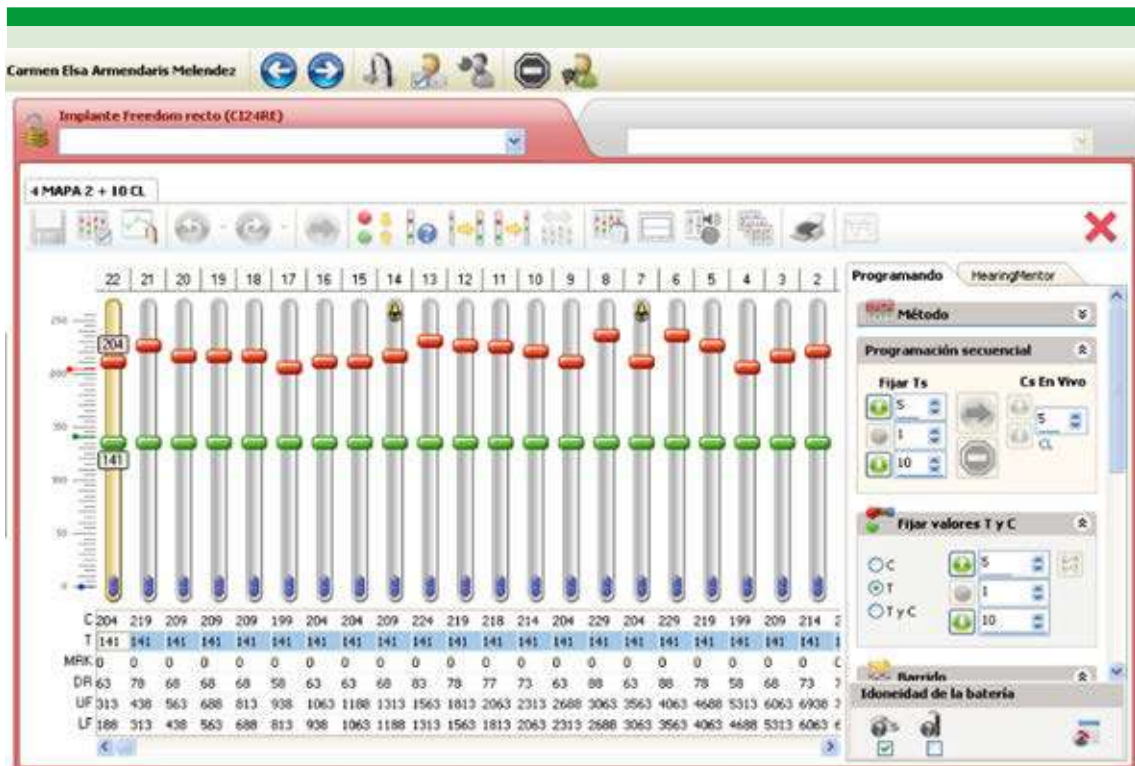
Carmen Elsa Armendaris Melendez

Implante Freedom recto (CI24RE)

4 MAPA 2 + 10 CL

| | 22 | 21 | 20 | 19 | 18 | 17 | 16 | 15 | 14 | 13 | 12 | 11 | 10 | 9 | 8 | 7 | 6 | 5 | 4 | 3 | 2 |
|---|---|---|---|---|---|---|---|---|---|---|---|---|---|---|---|---|---|---|---|---|---|
| C | 204 | 219 | 209 | 209 | 209 | 199 | 204 | 204 | 209 | 224 | 219 | 218 | 214 | 204 | 229 | 204 | 229 | 219 | 199 | 209 | 214 |
| T | 141 | 141 | 141 | 141 | 141 | 141 | 141 | 141 | 141 | 141 | 141 | 141 | 141 | 141 | 141 | 141 | 141 | 141 | 141 | 141 | 141 |
| MRK | 0 | 0 | 0 | 0 | 0 | 0 | 0 | 0 | 0 | 0 | 0 | 0 | 0 | 0 | 0 | 0 | 0 | 0 | 0 | 0 | 0 |
| DR | 63 | 78 | 68 | 68 | 68 | 58 | 63 | 63 | 68 | 83 | 78 | 77 | 73 | 63 | 88 | 63 | 88 | 78 | 58 | 68 | 73 |
| UF | 313 | 438 | 563 | 688 | 813 | 938 | 1063 | 1188 | 1313 | 1563 | 1813 | 2063 | 2313 | 2688 | 3063 | 3563 | 4063 | 4688 | 5313 | 6063 | 6938 |
| LF | 188 | 313 | 438 | 563 | 688 | 813 | 938 | 1063 | 1188 | 1313 | 1563 | 1813 | 2063 | 2313 | 2688 | 3063 | 3563 | 4063 | 4688 | 5313 | 6063 |

204
141

Programando HearingMentor

Método

Programación secuencial
Fijar Ts
5
1
10
Cs En Vivo
5
CL

Fijar valores T y C
C
T
T y C
5
1
10

Barrido

Idoneidad de la batería